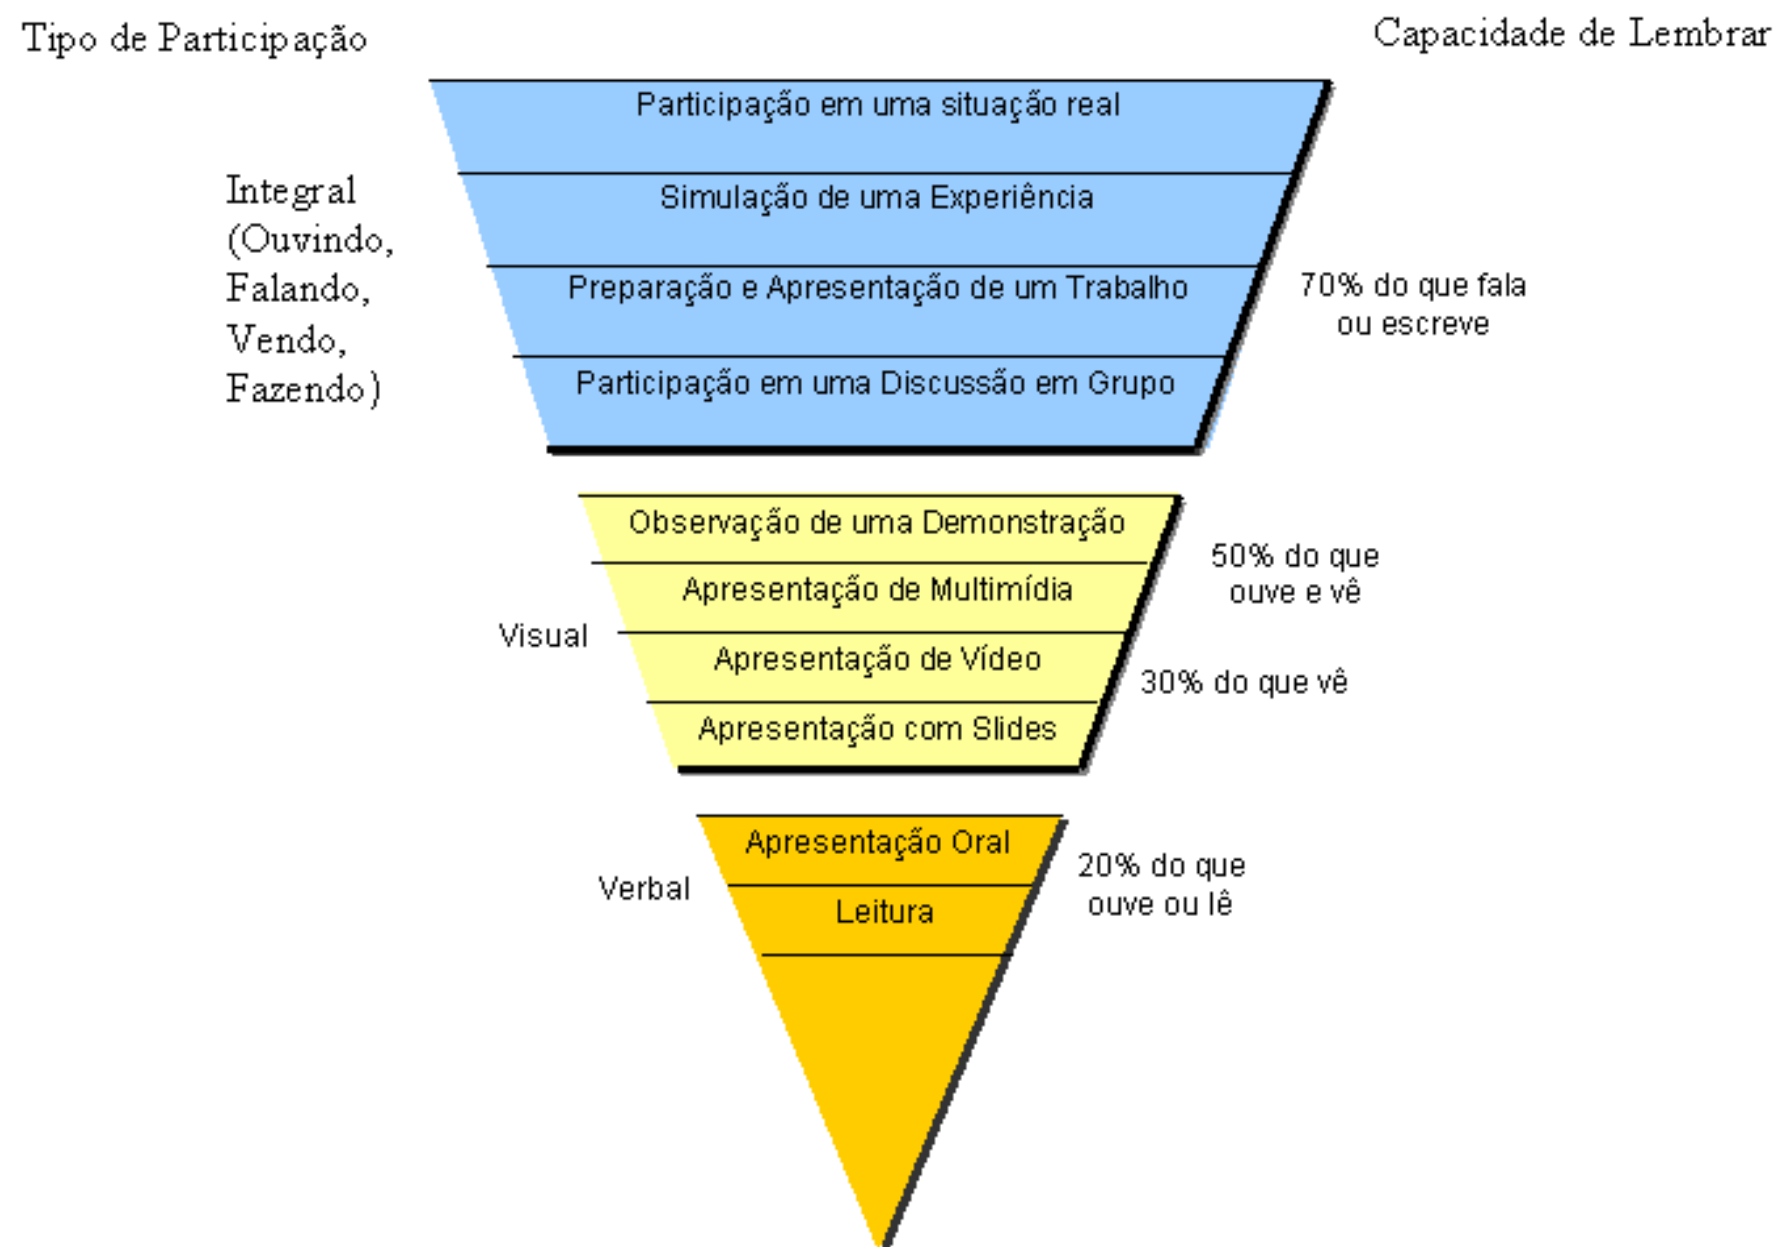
Tipo de Participação

Capacidade de Lembrar

Integral (Ouvindo, Falando, Vendo, Fazendo)

Participação em uma situação real

Simulação de uma Experiência

Preparação e Apresentação de um Trabalho

Participação em uma Discussão em Grupo

70% do que fala ou escreve

Visual

Observação de uma Demonstração

Apresentação de Multimídia

Apresentação de Vídeo

Apresentação com Slides

50% do que ouve e vê

30% do que vê

Verbal

Apresentação Oral

Leitura

20% do que ouve ou lê